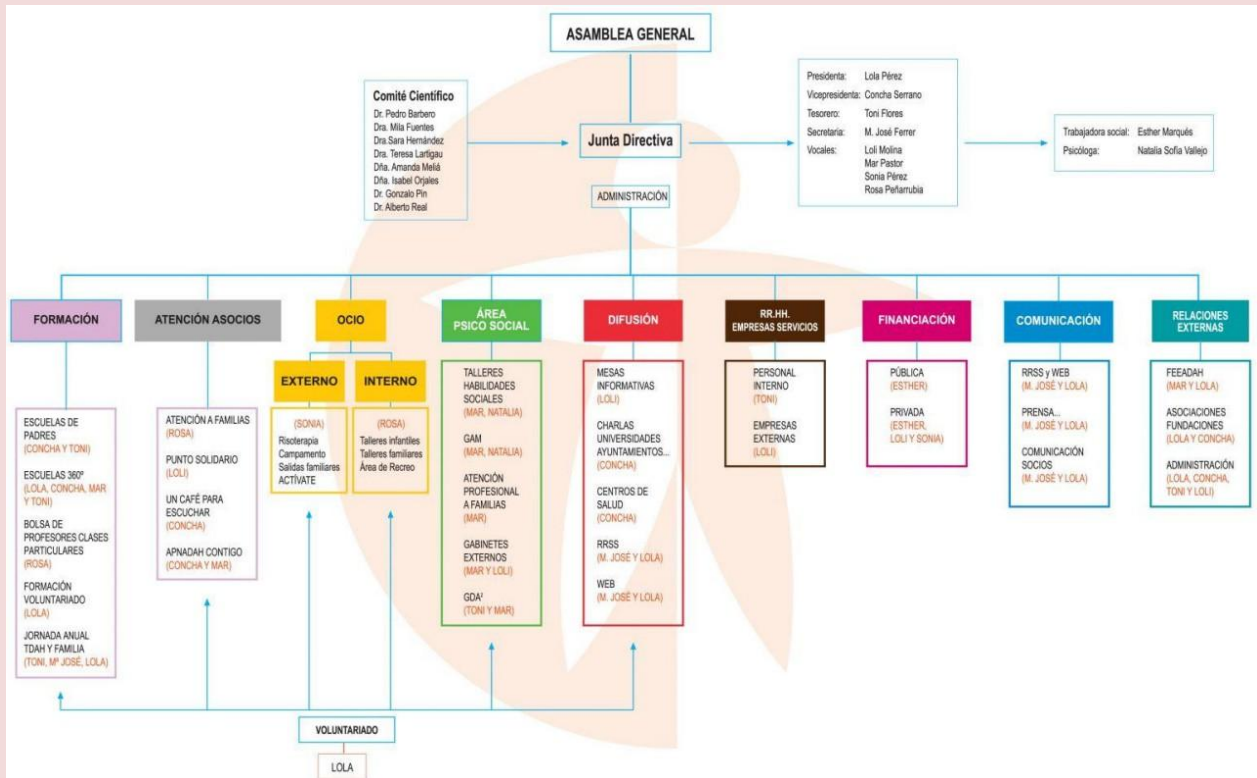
ASAMBLEA GENERAL

Comité Científico
Dr. Pedro Barbero
Dra. Mila Fuentes
Dra.Sara Hernández
Dra. Teresa Lartigau
Dña. Amanda Meliá
Dña. Isabel Orjales
Dr. Gonzalo Pin
Dr. Alberto Real

Junta Directiva

ADMINISTRACIÓN

Presidenta: Lola Pérez
Vicepresidenta: Concha Serrano
Tesorero: Toni Flores
Secretaria: M. José Ferrer
Vocales: Loli Molina
Mar Pastor
Sonia Pérez
Rosa Peñarrubia

Trabajadora social: Esther Marqués
Psicóloga: Natalia Sofía Vallejo

FORMACIÓN

ESCUELAS DE PADRES
(CONCHA Y TONI)
ESCUELAS 360º
(LOLA, CONCHA, MAR Y TONI)
BOLSA DE PROFESORES CLASES PARTICULARES
(ROSA)
FORMACIÓN VOLUNTARIADO
(LOLA)
JORNADA ANUAL TDAH Y FAMILIA
(TONI, Mª JOSÉ, LOLA)

ATENCIÓN ASOCIOS

ATENCIÓN A FAMILIAS
(ROSA)
PUNTO SOLIDARIO
(LOLI)
UN CAFÉ PARA ESCUCHAR
(CONCHA)
APNADAH CONTIGO
(CONCHA Y MAR)

OCIO

EXTERNO
(SONIA)
Risoterapia
Campamento
Salidas familiares
ACTÍVATE

INTERNO
(ROSA)
Talleres infantiles
Talleres familiares
Área de Recreo

ÁREA PSICO SOCIAL

TALLERES HABILIDADES SOCIALES
(MAR, NATALIA)
GAM
(MAR, NATALIA)
ATENCIÓN PROFESIONAL A FAMILIAS
(MAR)
GABINETES EXTERNOS
(MAR Y LOLI)
GDA¹
(TONI Y MAR)

DIFUSIÓN

MESAS INFORMATIVAS
(LOLI)
CHARLAS UNIVERSIDADES AYUNTAMIENTOS...
(CONCHA)
CENTROS DE SALUD
(CONCHA)
RRSS
(M. JOSÉ Y LOLA)
WEB
(M. JOSÉ Y LOLA)

RR.HH. EMPRESAS SERVICIOS

PERSONAL INTERNO
(TONI)
EMPRESAS EXTERNAS
(LOLI)

FINANCIACIÓN

PÚBLICA
(ESTHER)
PRIVADA
(ESTHER, LOLI Y SONIA)

COMUNICACIÓN

RRSS y WEB
(M. JOSÉ Y LOLA)
PRENSA...
(M. JOSÉ Y LOLA)
COMUNICACIÓN SOCIOS
(M. JOSÉ Y LOLA)

RELACIONES EXTERNAS

FEEADAH
(MAR Y LOLA)
ASOCIACIONES FUNDACIONES
(LOLA Y CONCHA)
ADMINISTRACIÓN
(LOLA, CONCHA, TONI Y LOLI)

VOLUNTARIADO

LOLA